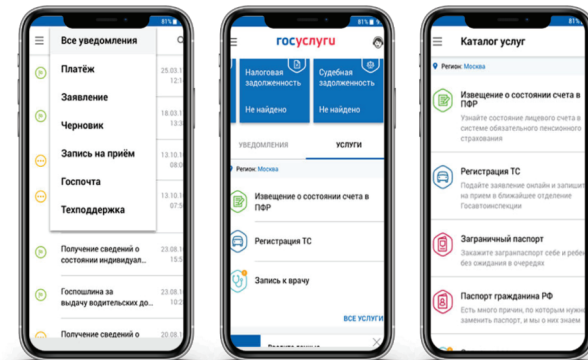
81%

Все уведомления

Платёж

Заявление

Черновик

Запись на приём

Госпочта

Техподдержка

25.03.1

18.03.1

13.10.1

12.10.1

Получение сведений о состоянии индивидуал...

23.08.1

Госпошлина за выдачу водительских до...

21.08.1

Получение сведений о

23.08.1

81%

госуслуги

Налоговая задолженность

Не найдено

Судебная задолженность

Не найдено

УВЕДОМЛЕНИЯ

УСЛУГИ

Регион: Москва

Извещение о состоянии счета в ПФР

Регистрация ТС

Запись к врачу

ВСЕ УСЛУГИ

81%

Каталог услуг

Регион: Москва

Извещение о состоянии счета в ПФР

Узнайте состояние лицевого счета в системе обязательного пенсионного страхования

Регистрация ТС

Подайте заявление онлайн и запишитесь на прием в ближайшее отделение Госавтоинспекции

Заграничный паспорт

Закажите загранпаспорт себе и ребенку без ожидания в очередях

Паспорт гражданина РФ

Есть много причин, по которым нужно заменить паспорт, и мы о них знаем